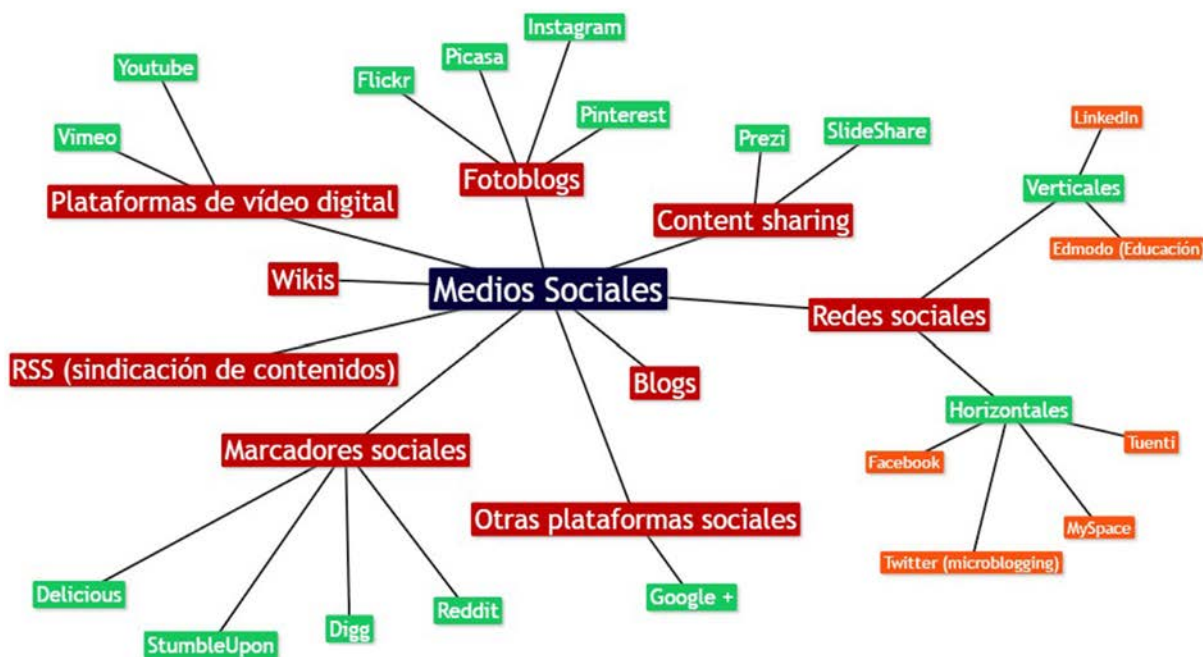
Medios Sociales

Plataformas de vídeo digital
Youtube
Vimeo

Fotoblogs
Flickr
Picasa
Instagram
Pinterest

Content sharing
Prezi
SlideShare

Redes sociales
Verticales
LinkedIn
Edmodo (Educación)
Horizontales
Facebook
Tuenti
MySpace
Twitter (microblogging)

Wikis

RSS (sindicación de contenidos)

Blogs

Marcadores sociales
Delicious
StumbleUpon
Digg
Reddit

Otras plataformas sociales
Google +